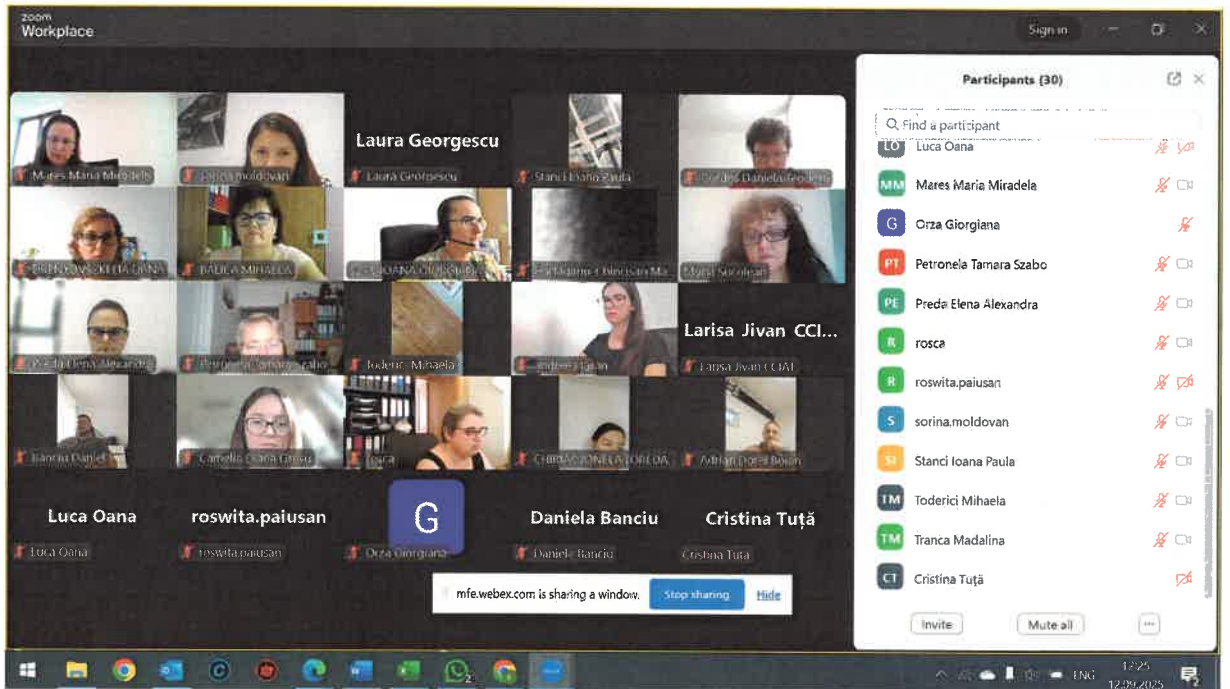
zoom Workplace

Sign in

Participants (30)

Find a participant

LO Luca Oana
MM Mares Maria Miradela
G Orza Giorgiana
PT Petronela Tamara Szabo
PE Preda Elena Alexandra
R rosca
R roswita.paiusan
S sorina.moldovan
SI Stanci Ioana Paula
TM Toderici Mihaela
TM Tranca Madalina
CT Cristina Tuță

Invite
Mute all
...

Mares Maria Miradela
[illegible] moldovan
Laura Georgescu
Laura Georgescu
Stanci Ioana Paula
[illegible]
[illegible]
BALICA MIHAELA
IOANA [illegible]
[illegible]
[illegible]
Preda Elena Alexandra
Petronela Tamara Szabo
Toderici Mihaela
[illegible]
Larisa Jivan CCI...
Larisa Jivan CCIAT
Banciu Daniel
Camelia Oana Grosu
rosca
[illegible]
Adrian Dorel Bolon
Luca Oana
Luca Oana
roswita.paiusan
roswita.paiusan
G
Orza Giorgiana
Daniela Banciu
Daniela Banciu
Cristina Tuță
Cristina Tuta

mfe.webex.com is sharing a window.
Stop sharing
Hide

ENG
12:25
12.09.2025